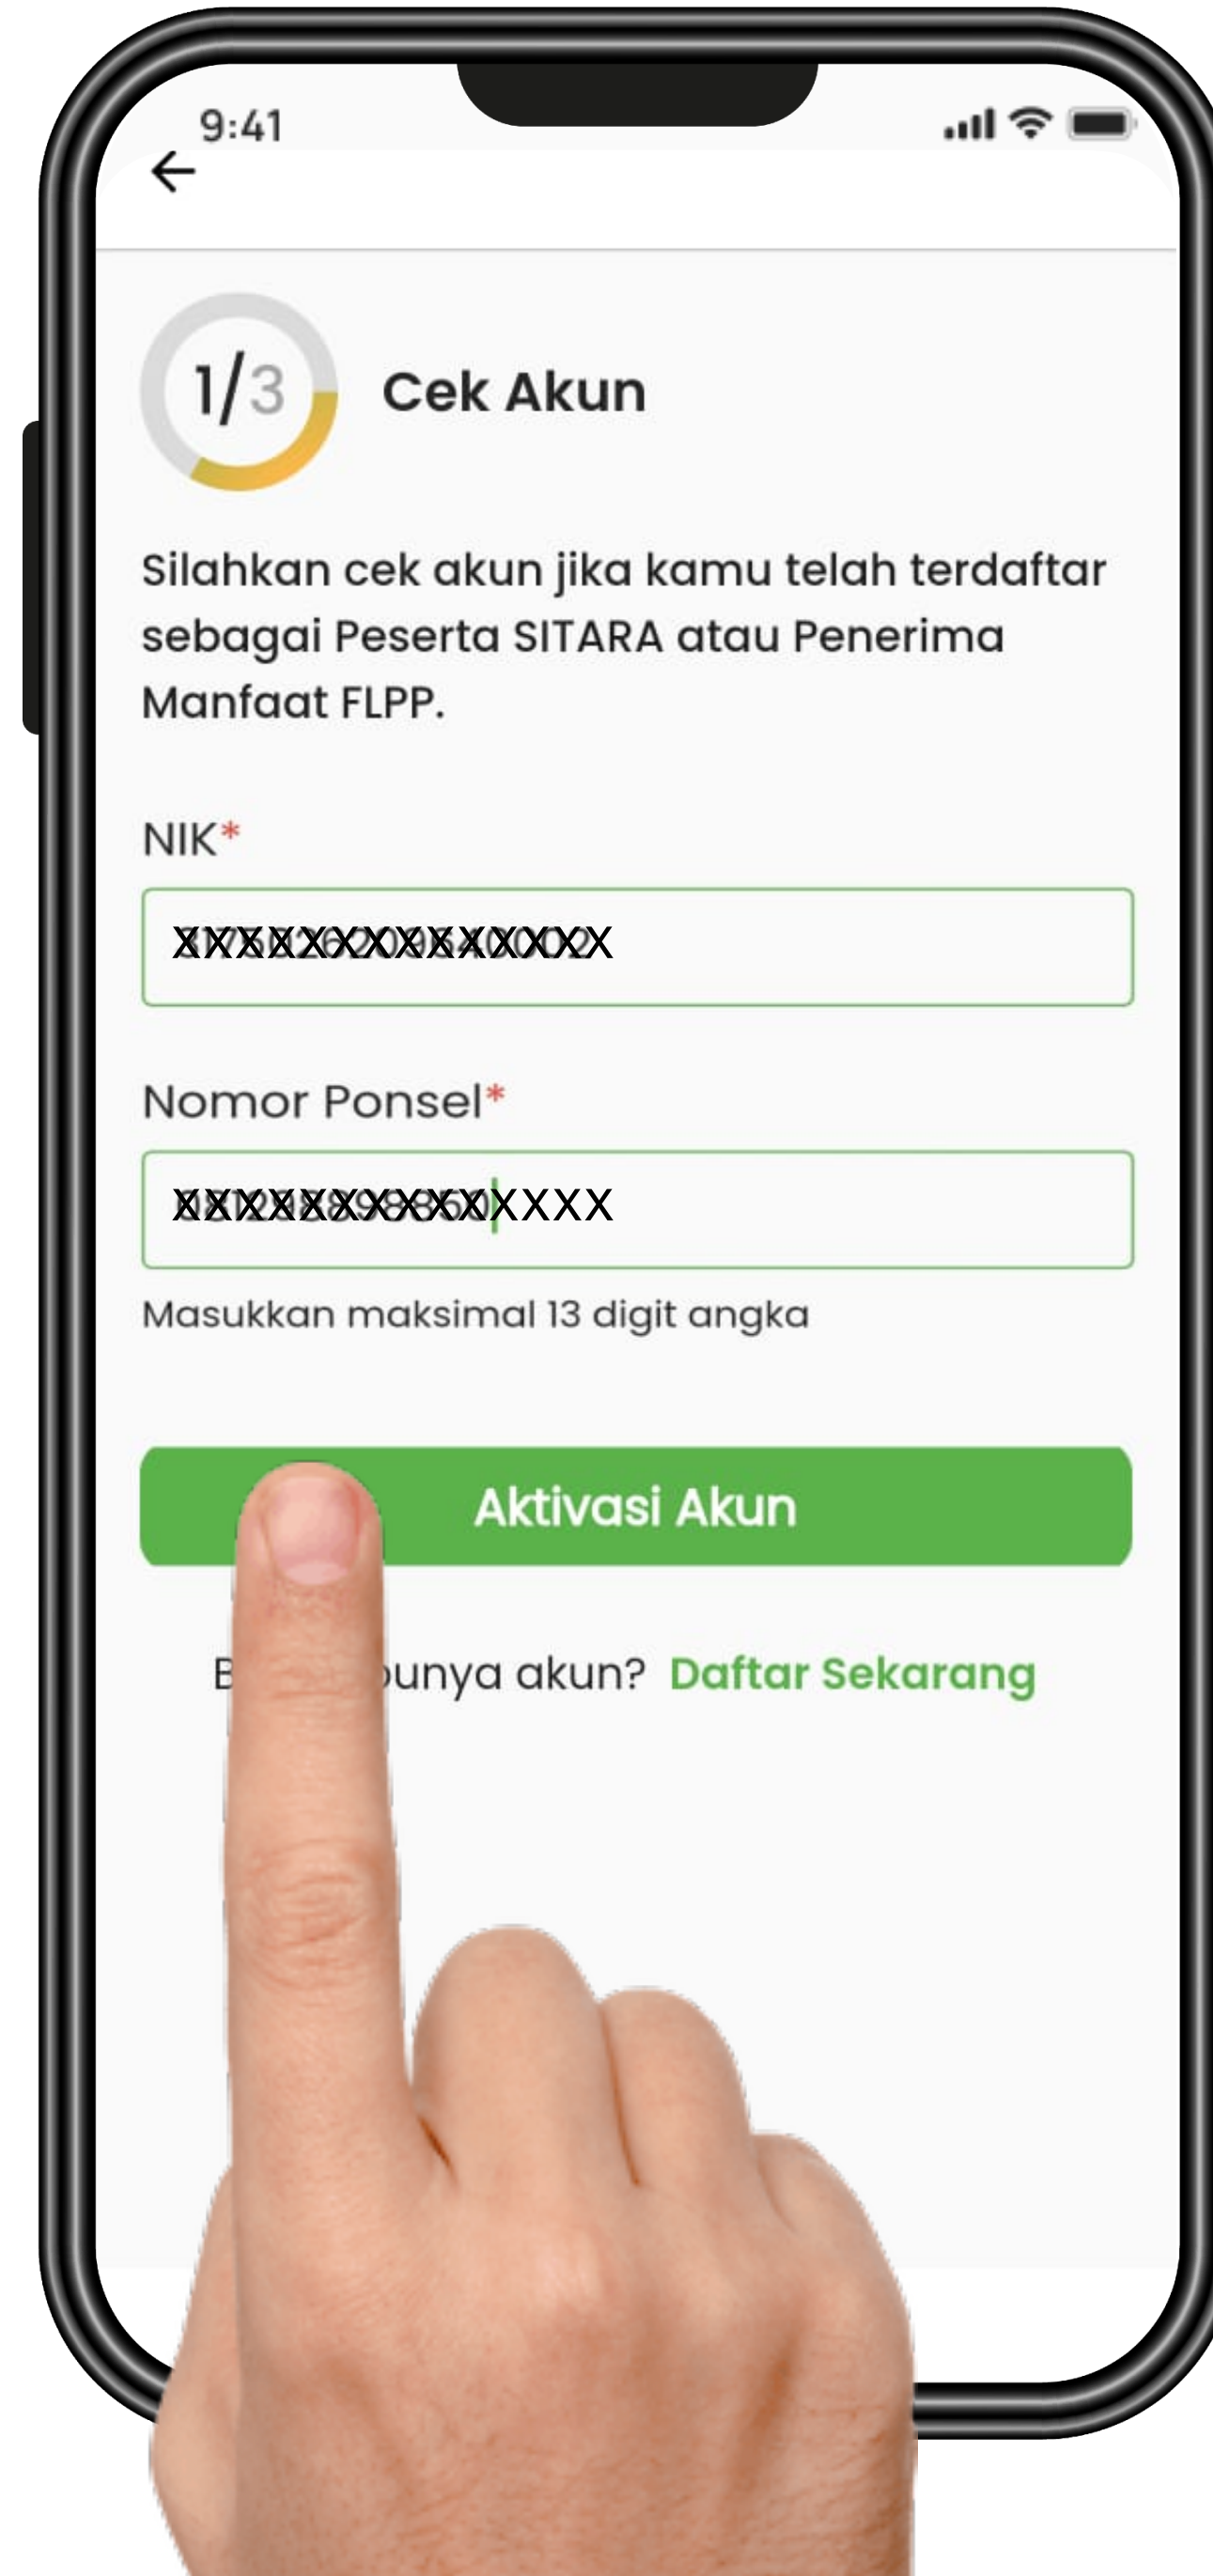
9:41

1/3 Cek Akun

Silahkan cek akun jika kamu telah terdaftar sebagai Peserta SITARA atau Penerima Manfaat FLPP.

NIK*

XXXXXXXXXXXXXXX

Nomor Ponsel*

XXXXXXXXXXXXXXX

Masukkan maksimal 13 digit angka

Aktivasi Akun

B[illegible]punya akun? Daftar Sekarang